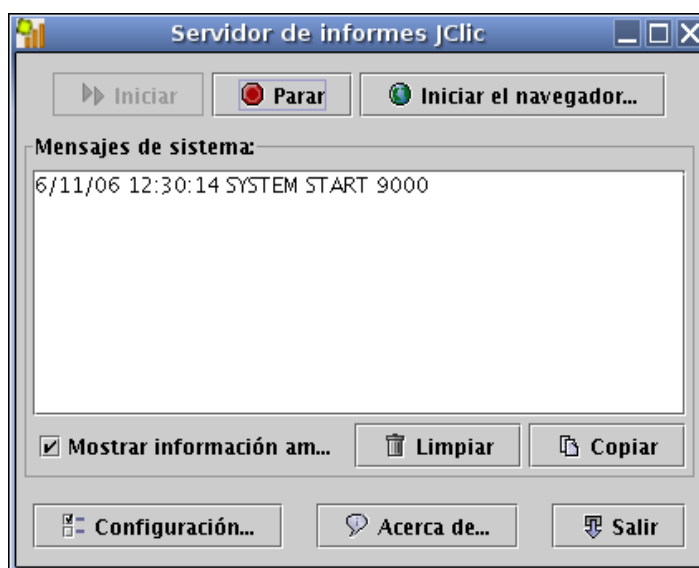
Servidor de informes JClic

Iniciar
Parar
Iniciar el navegador...

Mensajes de sistema:

6/11/06 12:30:14 SYSTEM START 9000

Mostrar información am...
Limpiar
Copiar

Configuración...
Acerca de...
Salir